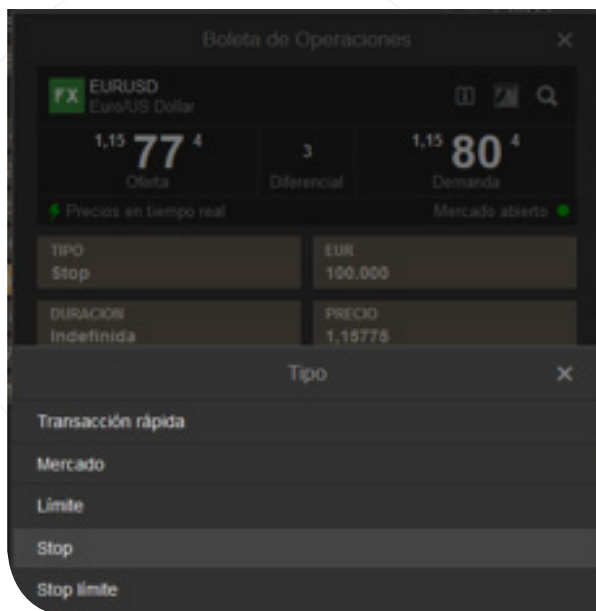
Boleta de Operaciones ×

FX EURUSD
Euro/US Dollar

1,15 77 4
Oferta

3
Diferencial

1,15 80 4
Demanda

Precios en tiempo real

Mercado abierto

TIPO
Stop

EUR
100.000

DURACION
Indefinida

PRECIO
1,15775

Tipo ×

Transacción rápida

Mercado

Límite

Stop

Stop límite